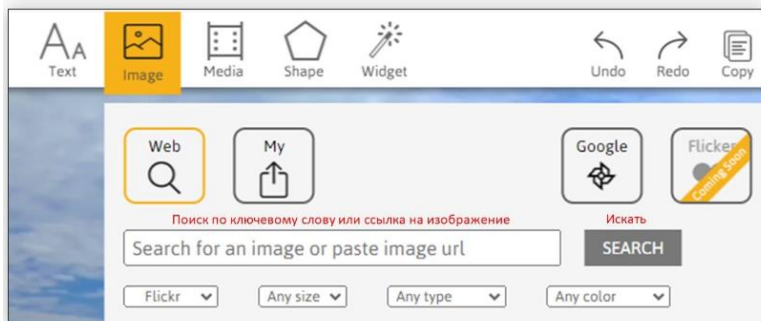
Text Image Media Shape Widget Undo Redo Copy

Web My Google Flickr Coming Soon

Поиск по ключевому слову или ссылка на изображение Искать

Search for an image or paste image url SEARCH

Flickr Any size Any type Any color